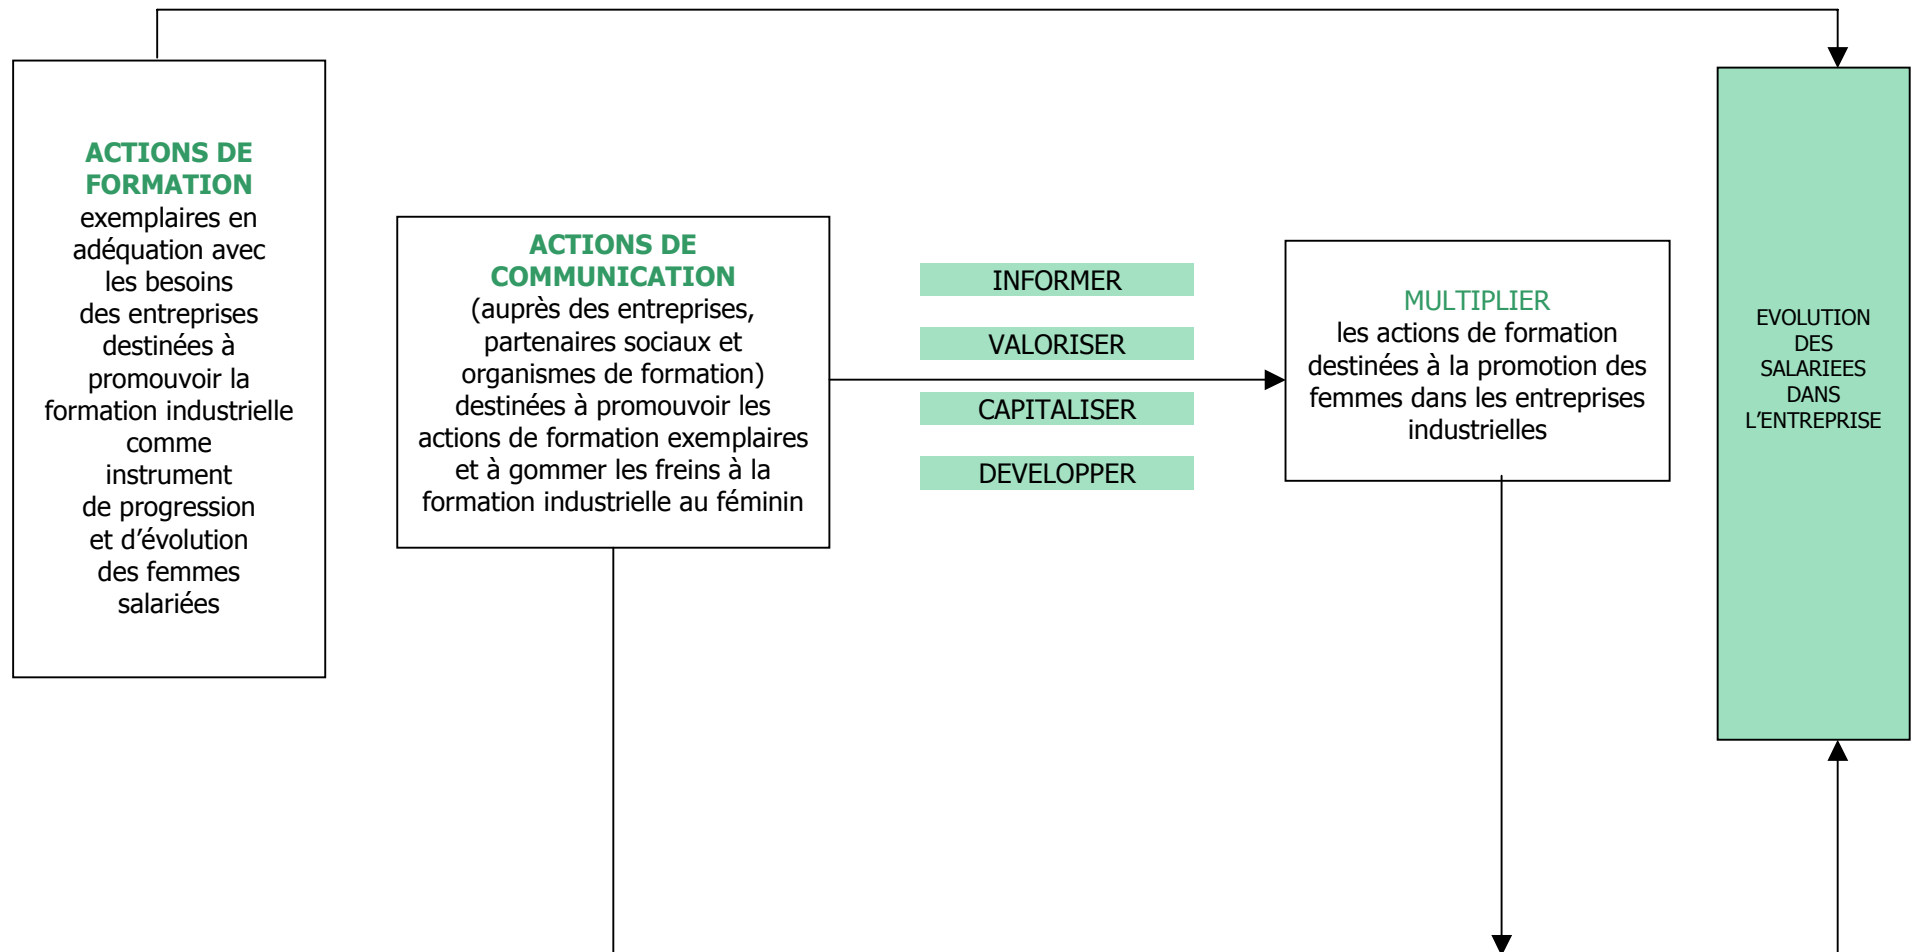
ACTIONS DE FORMATION
exemplaires en adéquation avec les besoins des entreprises destinées à promouvoir la formation industrielle comme instrument de progression et d'évolution des femmes salariées

ACTIONS DE COMMUNICATION
(auprès des entreprises, partenaires sociaux et organismes de formation) destinées à promouvoir les actions de formation exemplaires et à gommer les freins à la formation industrielle au féminin

INFORMER

VALORISER

CAPITALISER

DEVELOPPER

MULTIPLIER
les actions de formation destinées à la promotion des femmes dans les entreprises industrielles

EVOLUTION DES SALARIEES DANS L'ENTREPRISE